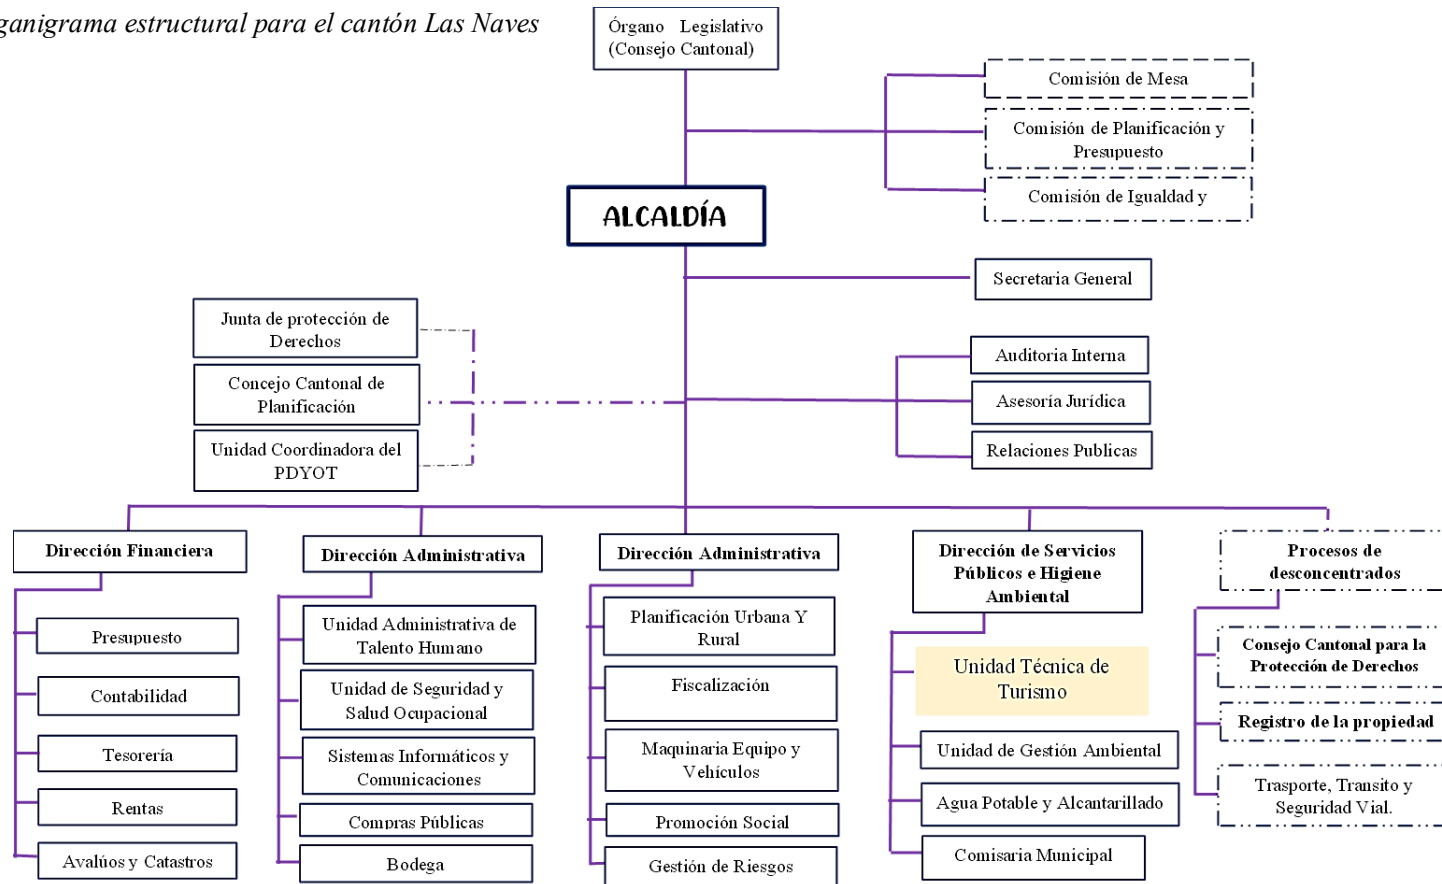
ganigrama estructural para el cantón Las Naves

Órgano Legislativo (Consejo Cantonal)

Comisión de Mesa

Comisión de Planificación y Presupuesto

Comisión de Igualdad y

ALCALDÍA

Secretaria General

Junta de protección de Derechos

Concejo Cantonal de Planificación

Unidad Coordinadora del PDYOT

Auditoria Interna

Asesoría Jurídica

Relaciones Publicas

Dirección Financiera

Presupuesto

Contabilidad

Tesorería

Rentas

Avalúos y Catastros

Dirección Administrativa

Unidad Administrativa de Talento Humano

Unidad de Seguridad y Salud Ocupacional

Sistemas Informáticos y Comunicaciones

Compras Públicas

Bodega

Dirección Administrativa

Planificación Urbana Y Rural

Fiscalización

Maquinaria Equipo y Vehículos

Promoción Social

Gestión de Riesgos

Dirección de Servicios Públicos e Higiene Ambiental

Unidad Técnica de Turismo

Unidad de Gestión Ambiental

Agua Potable y Alcantarillado

Comisaria Municipal

Procesos de desconcentrados

Consejo Cantonal para la Protección de Derechos

Registro de la propiedad

Trasporte, Transito y Seguridad Vial.